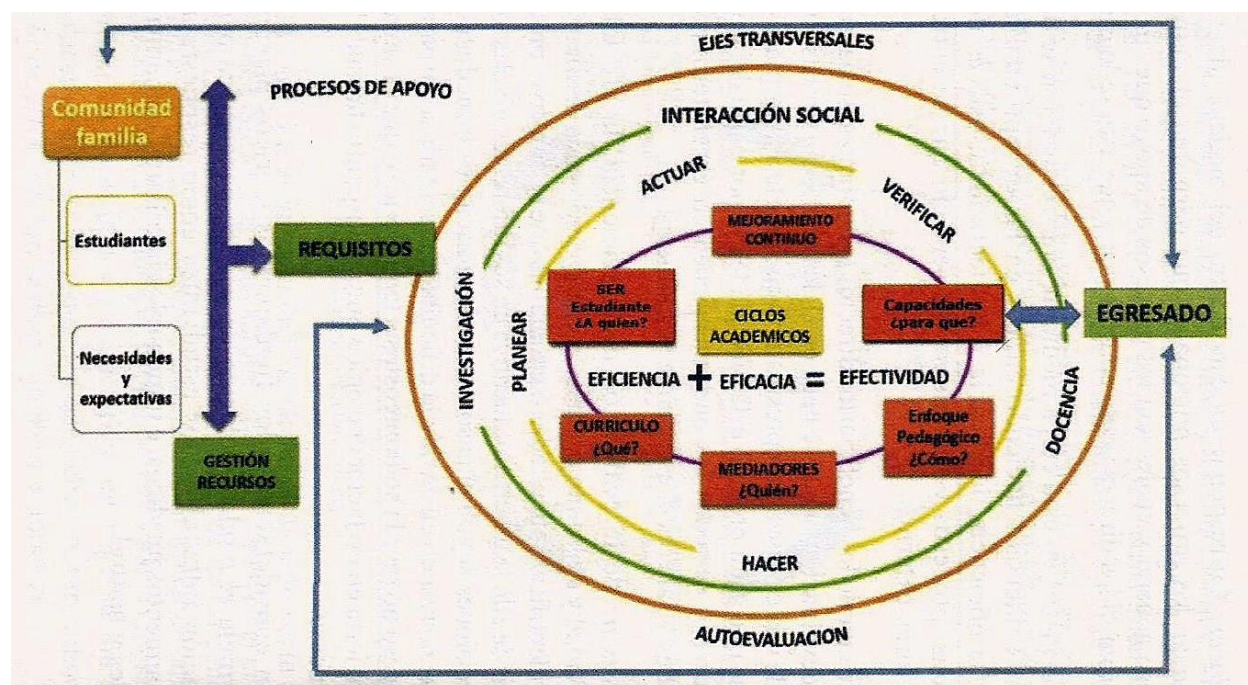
EJES TRANSVERSALES

Comunidad familia

PROCESOS DE APOYO

Estudiantes

Necesidades y expectativas

REQUISITOS

GESTIÓN RECURSOS

INTERACCIÓN SOCIAL

ACTUAR

VERIFICAR

MEJORAMIENTO CONTINUO

SER Estudiante ¿A quien?

CICLOS ACADEMICOS

Capacidades ¿para que?

INVESTIGACIÓN

PLANEAR

EFICIENCIA + EFICACIA = EFECTIVIDAD

CURRICULO ¿Qué?

MEDIADORES ¿Quién?

Enfoque Pedagógico ¿Cómo?

DOCENCIA

HACER

EGRESADO

AUTOEVALUACION